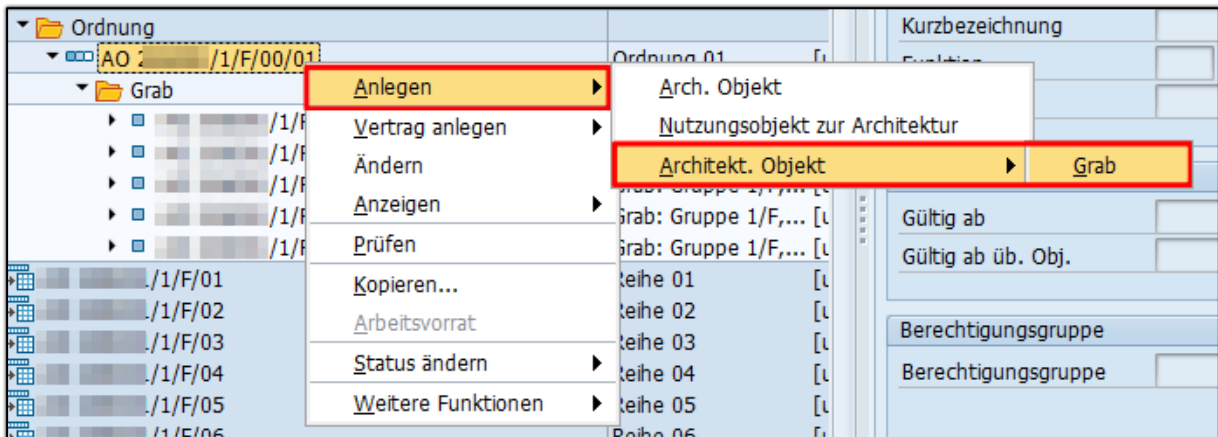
Ordnung
AO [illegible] /1/F/00/01
Ordnung 01
Grab
/1/F
/1/F
/1/F
/1/F
/1/F
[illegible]./1/F/01
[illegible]./1/F/02
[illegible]./1/F/03
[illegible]./1/F/04
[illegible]./1/F/05
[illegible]./1/F/06

Anlegen
Vertrag anlegen
Ändern
Anzeigen
Prüfen
Kopieren...
Arbeitsvorrat
Status ändern
Weitere Funktionen

Arch. Objekt
Nutzungsobjekt zur Architektur
Architekt. Objekt
Grab

Grab: Gruppe 1/F,...
Grab: Gruppe 1/F,...
Grab: Gruppe 1/F,...
Reihe 01
Reihe 02
Reihe 03
Reihe 04
Reihe 05
Reihe 06

Kurzbezeichnung
Funktion
Gültig ab
Gültig ab üb. Obj.
Berechtigungsgruppe
Berechtigungsgruppe